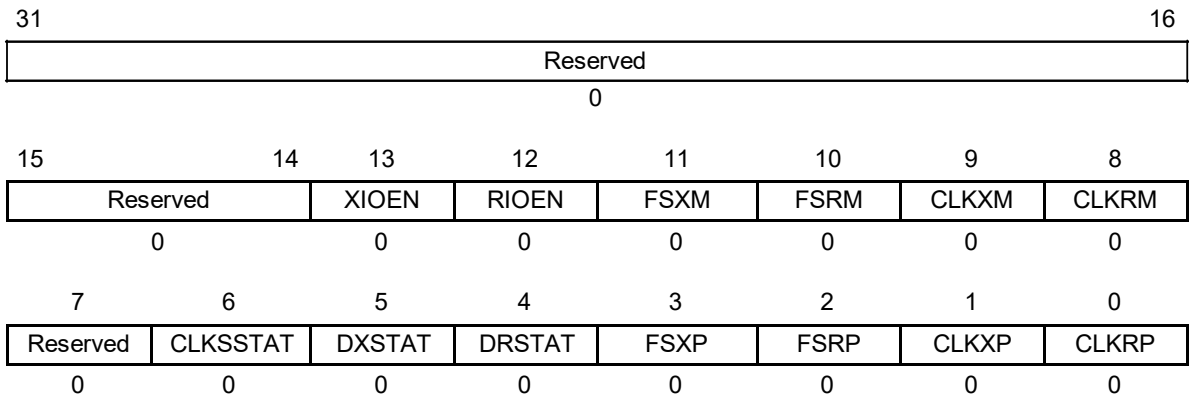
| 31–16 |
|---|
| Reserved |
| 0 |

| 15–14 | 13 | 12 | 11 | 10 | 9 | 8 |
|---|---|---|---|---|---|---|
| Reserved | XIOEN | RIOEN | FSXM | FSRM | CLKXM | CLKRM |
| 0 | 0 | 0 | 0 | 0 | 0 | 0 |

| 7 | 6 | 5 | 4 | 3 | 2 | 1 | 0 |
|---|---|---|---|---|---|---|---|
| Reserved | CLKSSTAT | DXSTAT | DRSTAT | FSXP | FSRP | CLKXP | CLKRP |
| 0 | 0 | 0 | 0 | 0 | 0 | 0 | 0 |